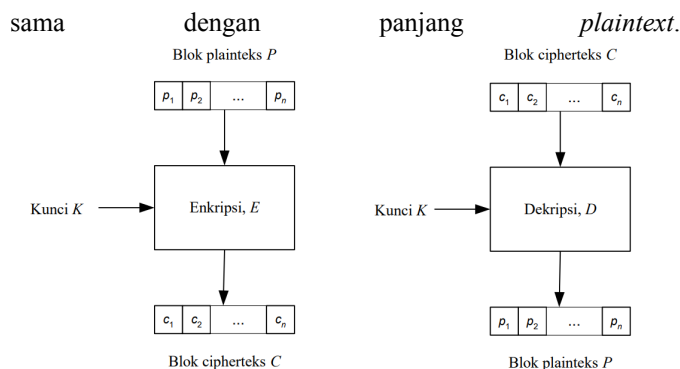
sama dengan panjang *plaintext*.

Blok plainteks $P$

| $p_1$ | $p_2$ | ... | $p_n$ |
|---|---|---|---|

Kunci $K$

Enkripsi, $E$

| $c_1$ | $c_2$ | ... | $c_n$ |
|---|---|---|---|

Blok cipherteks $C$

Blok cipherteks $C$

| $c_1$ | $c_2$ | ... | $c_n$ |
|---|---|---|---|

Kunci $K$

Dekripsi, $D$

| $p_1$ | $p_2$ | ... | $p_n$ |
|---|---|---|---|

Blok plainteks $P$